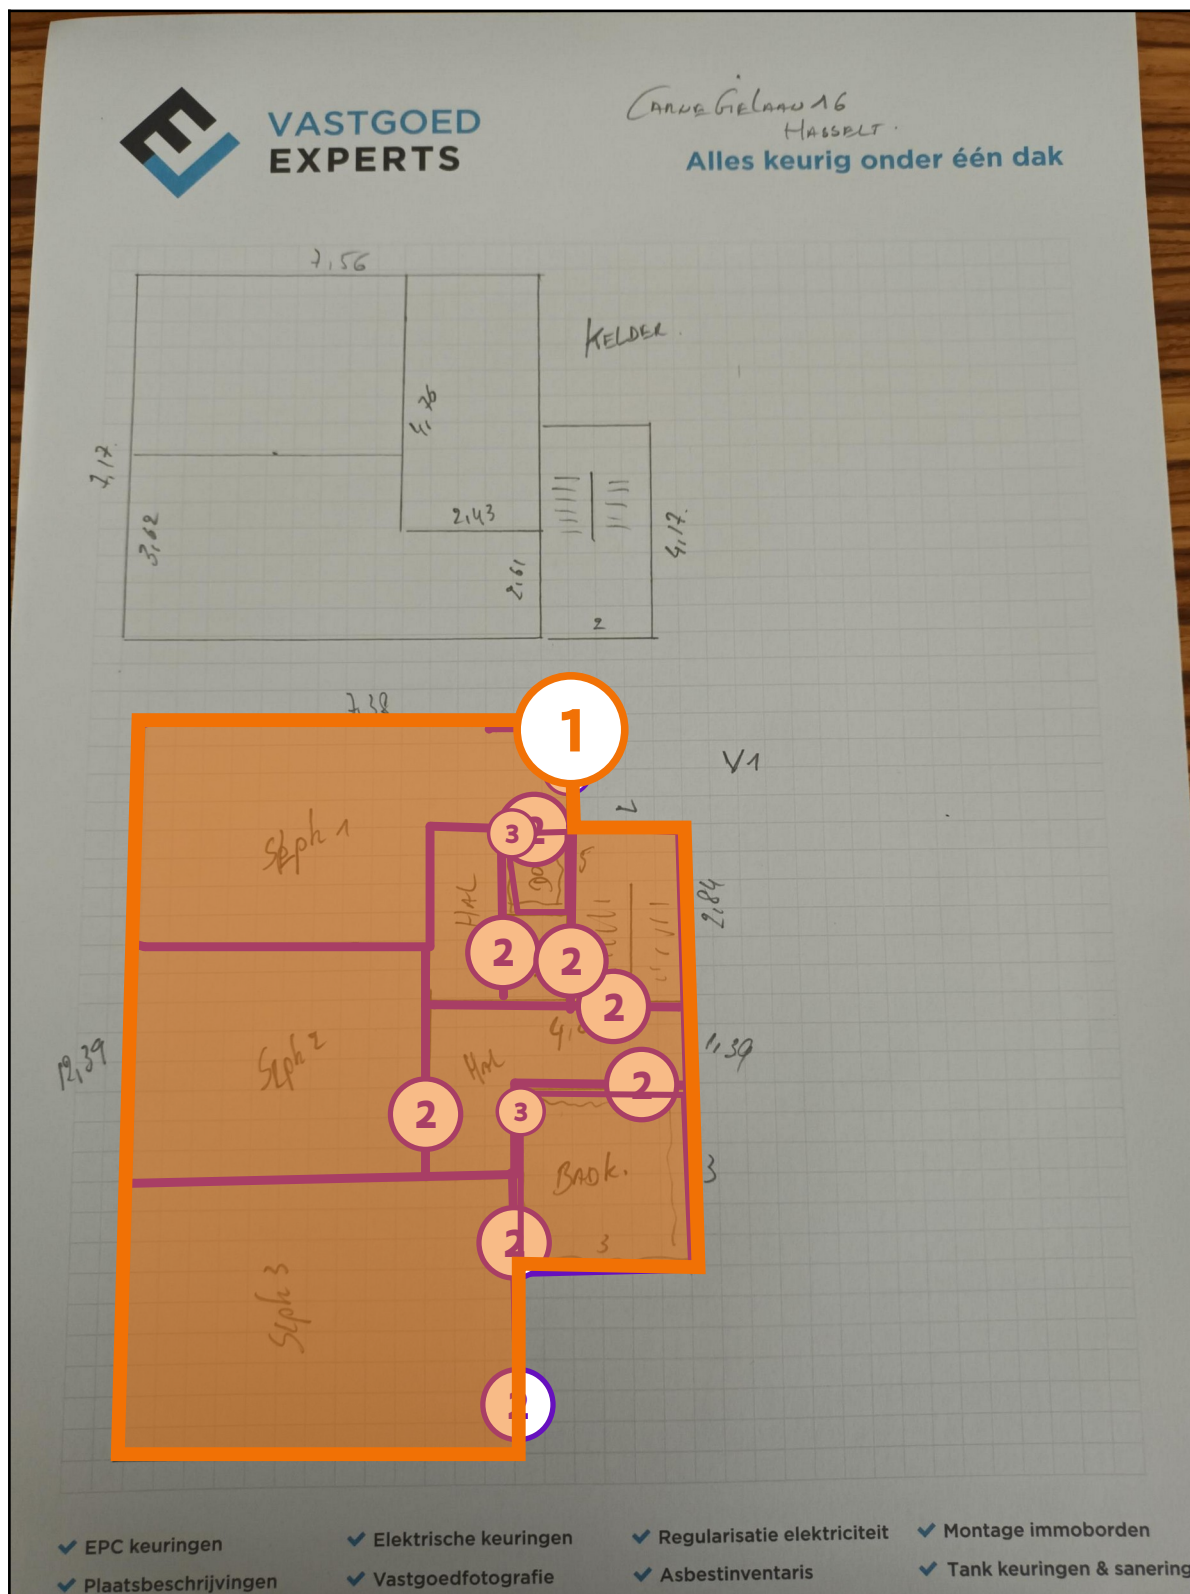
VASTGOED EXPERTS

Carne Gielaan 16
Hasselt.
Alles keurig onder één dak

7,56

KELDER

7,17

4,76

3,62

2,43

2,61

4,17

2

7,38

1

V1

2

3

Slpk 1

HAL

2,84

2

2

2

Slpk 2

HAL

11,39

12,39

2

3

2

BADK.

3

2

3

Slpk 3

2

EPC keuringen
Plaatsbeschrijvingen
Elektrische keuringen
Vastgoedfotografie
Regularisatie elektriciteit
Asbestinventaris
Montage immoborden
Tank keuringen & sanering